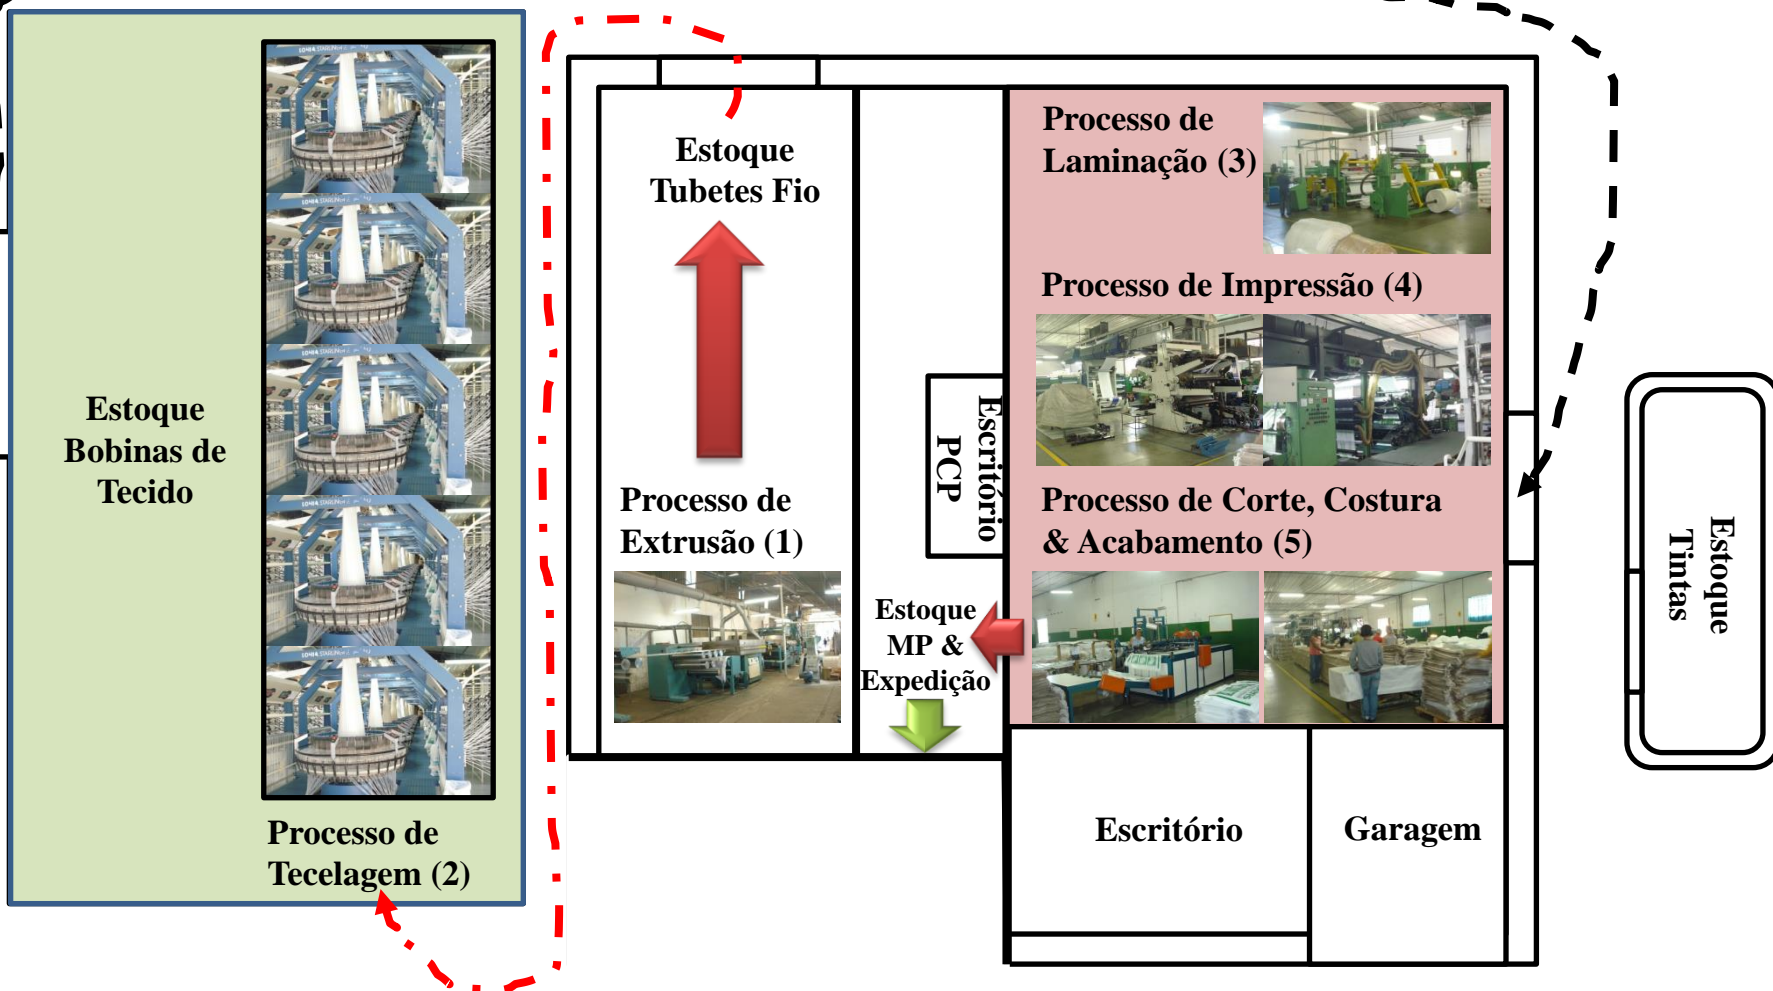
Estoque Bobinas de Tecido

Processo de Tecelagem (2)

Estoque Tubetes Fio

Processo de Extrusão (1)

Escritório PCP

Estoque MP & Expedição

Processo de Laminação (3)

Processo de Impressão (4)

Processo de Corte, Costura & Acabamento (5)

Escritório

Garagem

Estoque Tintas